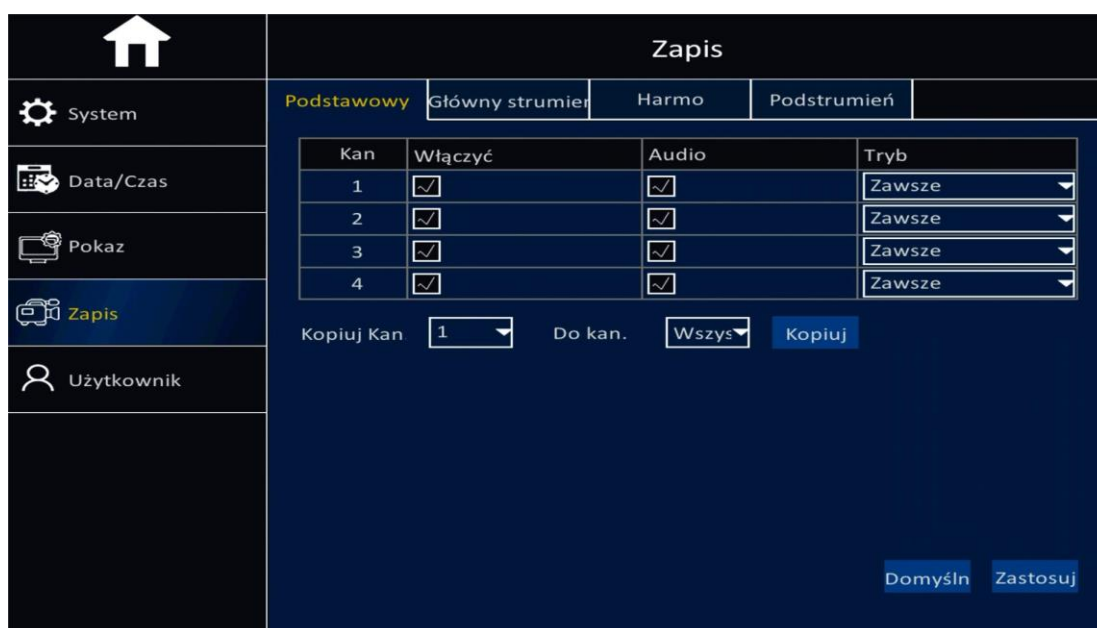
System

Data/Czas

Pokaz

Zapis

Użytkownik

Zapis

Podstawowy | Główny strumier | Harmo | Podstrumień

| Kan | Włączyć | Audio | Tryb |
|---|---|---|---|
| 1 | ☑ | ☑ | Zawsze |
| 2 | ☑ | ☑ | Zawsze |
| 3 | ☑ | ☑ | Zawsze |
| 4 | ☑ | ☑ | Zawsze |

Kopiuj Kan 1 Do kan. Wszys Kopiuj

Domyśln Zastosuj